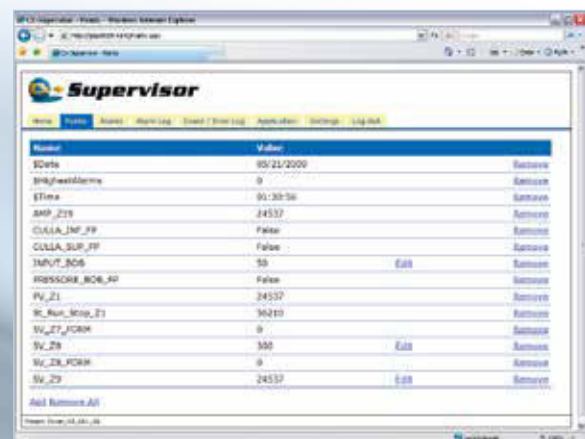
Supervisor

Home | Points | Alarms | Alarm Log | Event / Error Log | Application | Settings | Log out

| Name | Value | | |
|---|---|---|---|
| $Date | 05/21/2009 | | Remove |
| $HighestAlarms | 0 | | Remove |
| $Time | 01:30:56 | | Remove |
| AMP_Z19 | 24537 | | Remove |
| CULLA_INF_FF | False | | Remove |
| CULLA_SUP_FF | False | | Remove |
| INPUT_BOB | 50 | Edit | Remove |
| PRESSORE_BOB_FF | False | | Remove |
| PV_Z1 | 24537 | | Remove |
| St_Run_Stop_Z1 | 36210 | | Remove |
| SV_Z7_FORM | 0 | | Remove |
| SV_Z8 | 300 | Edit | Remove |
| SV_Z8_FORM | 0 | | Remove |
| SV_Z9 | 24537 | Edit | Remove |

Add Remove All